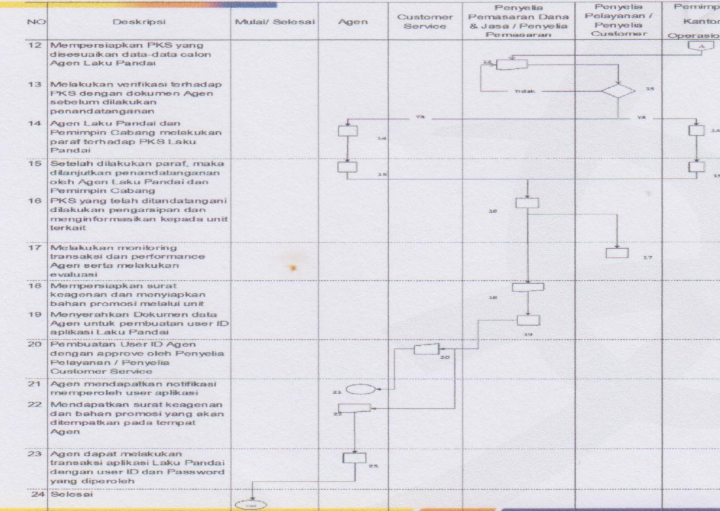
| NO | Deskripsi | Mulai/ Selesai | Agen | Customer Service | Penyelia Pemasaran Dana & Jasa / Penyelia Pemasaran | Penyelia Pelayanan / Penyelia Customer | Pemimp Kantor Operasio |
|---|---|---|---|---|---|---|---|
| 12 | Mempersiapkan PKS yang disesuaikan data-data calon Agen Laku Pandai | | | | 12 | | A |
| 13 | Melakukan verifikasi terhadap PKS dengan dokumen Agen sebelum dilakukan penandatanganan | | | | Tidak | 13 | |
| 14 | Agen Laku Pandai dan Pemimpin Cabang melakukan paraf terhadap PKS Laku Pandai | | Ya 14 | | | Ya | 14 |
| 15 | Setelah dilakukan paraf, maka dilanjutkan penandatanganan oleh Agen Laku Pandai dan Pemimpin Cabang | | 15 | | | | 15 |
| 16 | PKS yang telah ditandatangani dilakukan pengarsipan dan menginformasikan kepada unit terkait | | | | 16 | | |
| 17 | Melakukan monitoring transaksi dan performance Agen serta melakukan evaluasi | | | | | 17 | |
| 18 | Mempersiapkan surat keagenan dan menyiapkan bahan promosi melalui unit | | | | 18 | | |
| 19 | Menyerahkan Dokumen data Agen untuk pembuatan user ID aplikasi Laku Pandai | | | | 19 | | |
| 20 | Pembuatan User ID Agen dengan approve oleh Penyelia Pelayanan / Penyelia Customer Service | | | 20 | | | |
| 21 | Agen mendapatkan notifikasi memperoleh user aplikasi | | 21 | | | | |
| 22 | Mendapatkan surat keagenan dan bahan promosi yang akan ditempatkan pada tempat Agen | | 22 | | | | |
| 23 | Agen dapat melakukan transaksi aplikasi Laku Pandai dengan user ID dan Password yang diperoleh | | 23 | | | | |
| 24 | Selesai | End | | | | | |